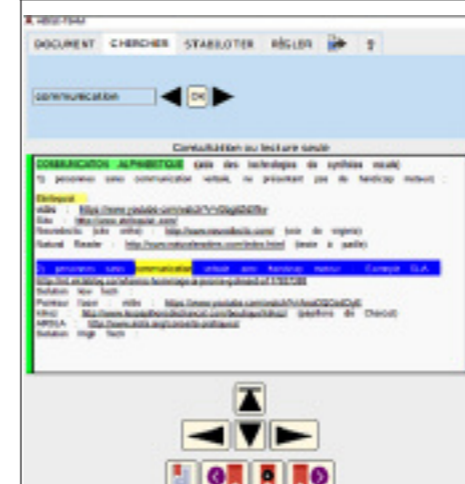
DOCUMENT CHERCHER STABILOTER RÉGLER ?

communication OK

Consultation ou lecture seule

COMMUNICATION ALPHABETIQUE (aide des technologies de synthèse vocale)

1) personnes sans communication verbale, ne présentant pas de handicap moteur :

Etrilopoli
vidéo : https://www.youtube.com/watch?v=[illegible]
Site : http://www.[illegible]
Neurodecils (site utile) : http://www.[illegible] (voir du logiciel)
Natural Reader : http://www.naturalreaders.com/index.html (texte à parole)

2) personnes sans communication verbale avec handicap moteur : Exemple SLA
http://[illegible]
Solution low tech
Parleur (voir vidéo : https://www.youtube.com/watch?v=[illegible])
Kikou : http://www.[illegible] (plateforme de Chacun)
MBSLA : http://www.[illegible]
Solution High Tech